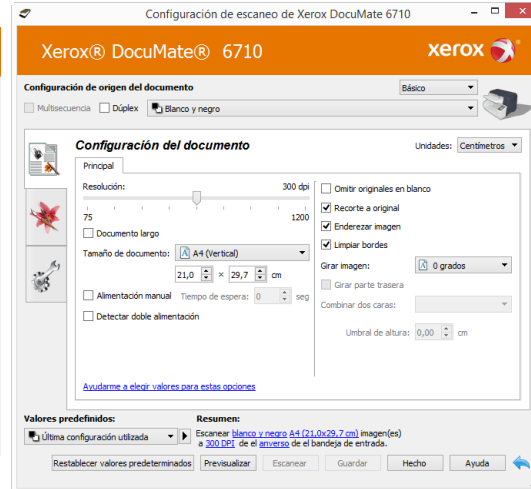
Configuración de escaneo de Xerox DocuMate 6710

Xerox® DocuMate® 6710

xerox

Configuración de origen del documento

Básico

Multisecuencia Dúplex Blanco y negro

Configuración del documento

Unidades: Centímetros

Principal

Resolución: 300 dpi

75 1200

Documento largo

Tamaño de documento: A4 (Vertical)

21,0 × 29,7 cm

Alimentación manual Tiempo de espera: 0 seg

Detectar doble alimentación

Omitir originales en blanco

Recorte a original

Enderezar imagen

Limpiar bordes

Girar imagen: 0 grados

Girar parte trasera

Combinar dos caras:

Umbral de altura: 0,00 cm

Ayudarme a elegir valores para estas opciones

Valores predefinidos:

Última configuración utilizada

Resumen:

Escanear blanco y negro A4 (21,0x29,7 cm) imagen(es) a 300 DPI de el anverso de el bandeja de entrada.

Restablecer valores predeterminados Previsualizar Escanear Guardar Hecho Ayuda